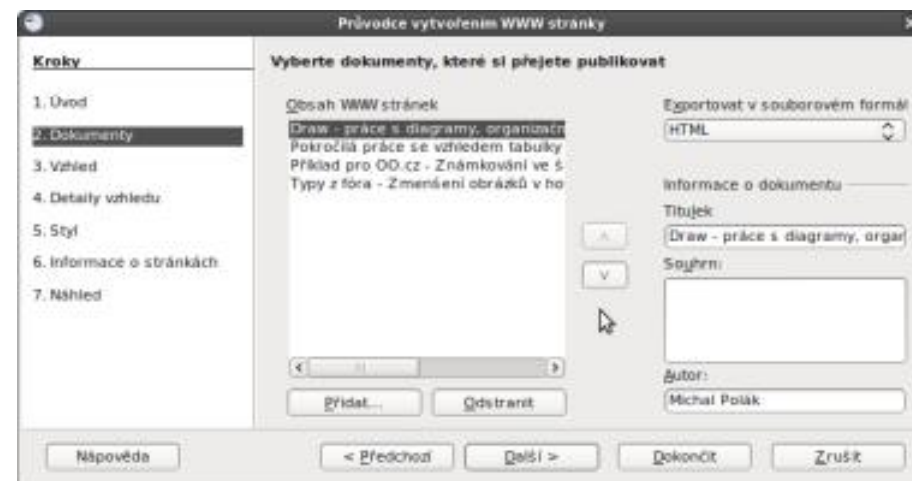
Průvodce vytvořením WWW stránky

Kroky

1. Úvod
2. Dokumenty
3. Vzhled
4. Detaily vzhledu
5. Styl
6. Informace o stránkách
7. Náhled

Vyberte dokumenty, které si přejete publikovat

Obsah WWW stránek

Draw - práce s diagramy, organizačn
Pokročilá práce se vzhledem tabulky
Příklad pro OO.cz - Známkování ve š
Typy z fóra - Zmenšení obrázků v ho

Přidat...
Odstranit

^
v

Exportovat v souborovém formát
HTML

Informace o dokumentu
Titulek
Draw - práce s diagramy, organ
Souhrn:

Autor:
Michal Polák

Nápověda
< Předchozí
Další >
Dokončit
Zrušit